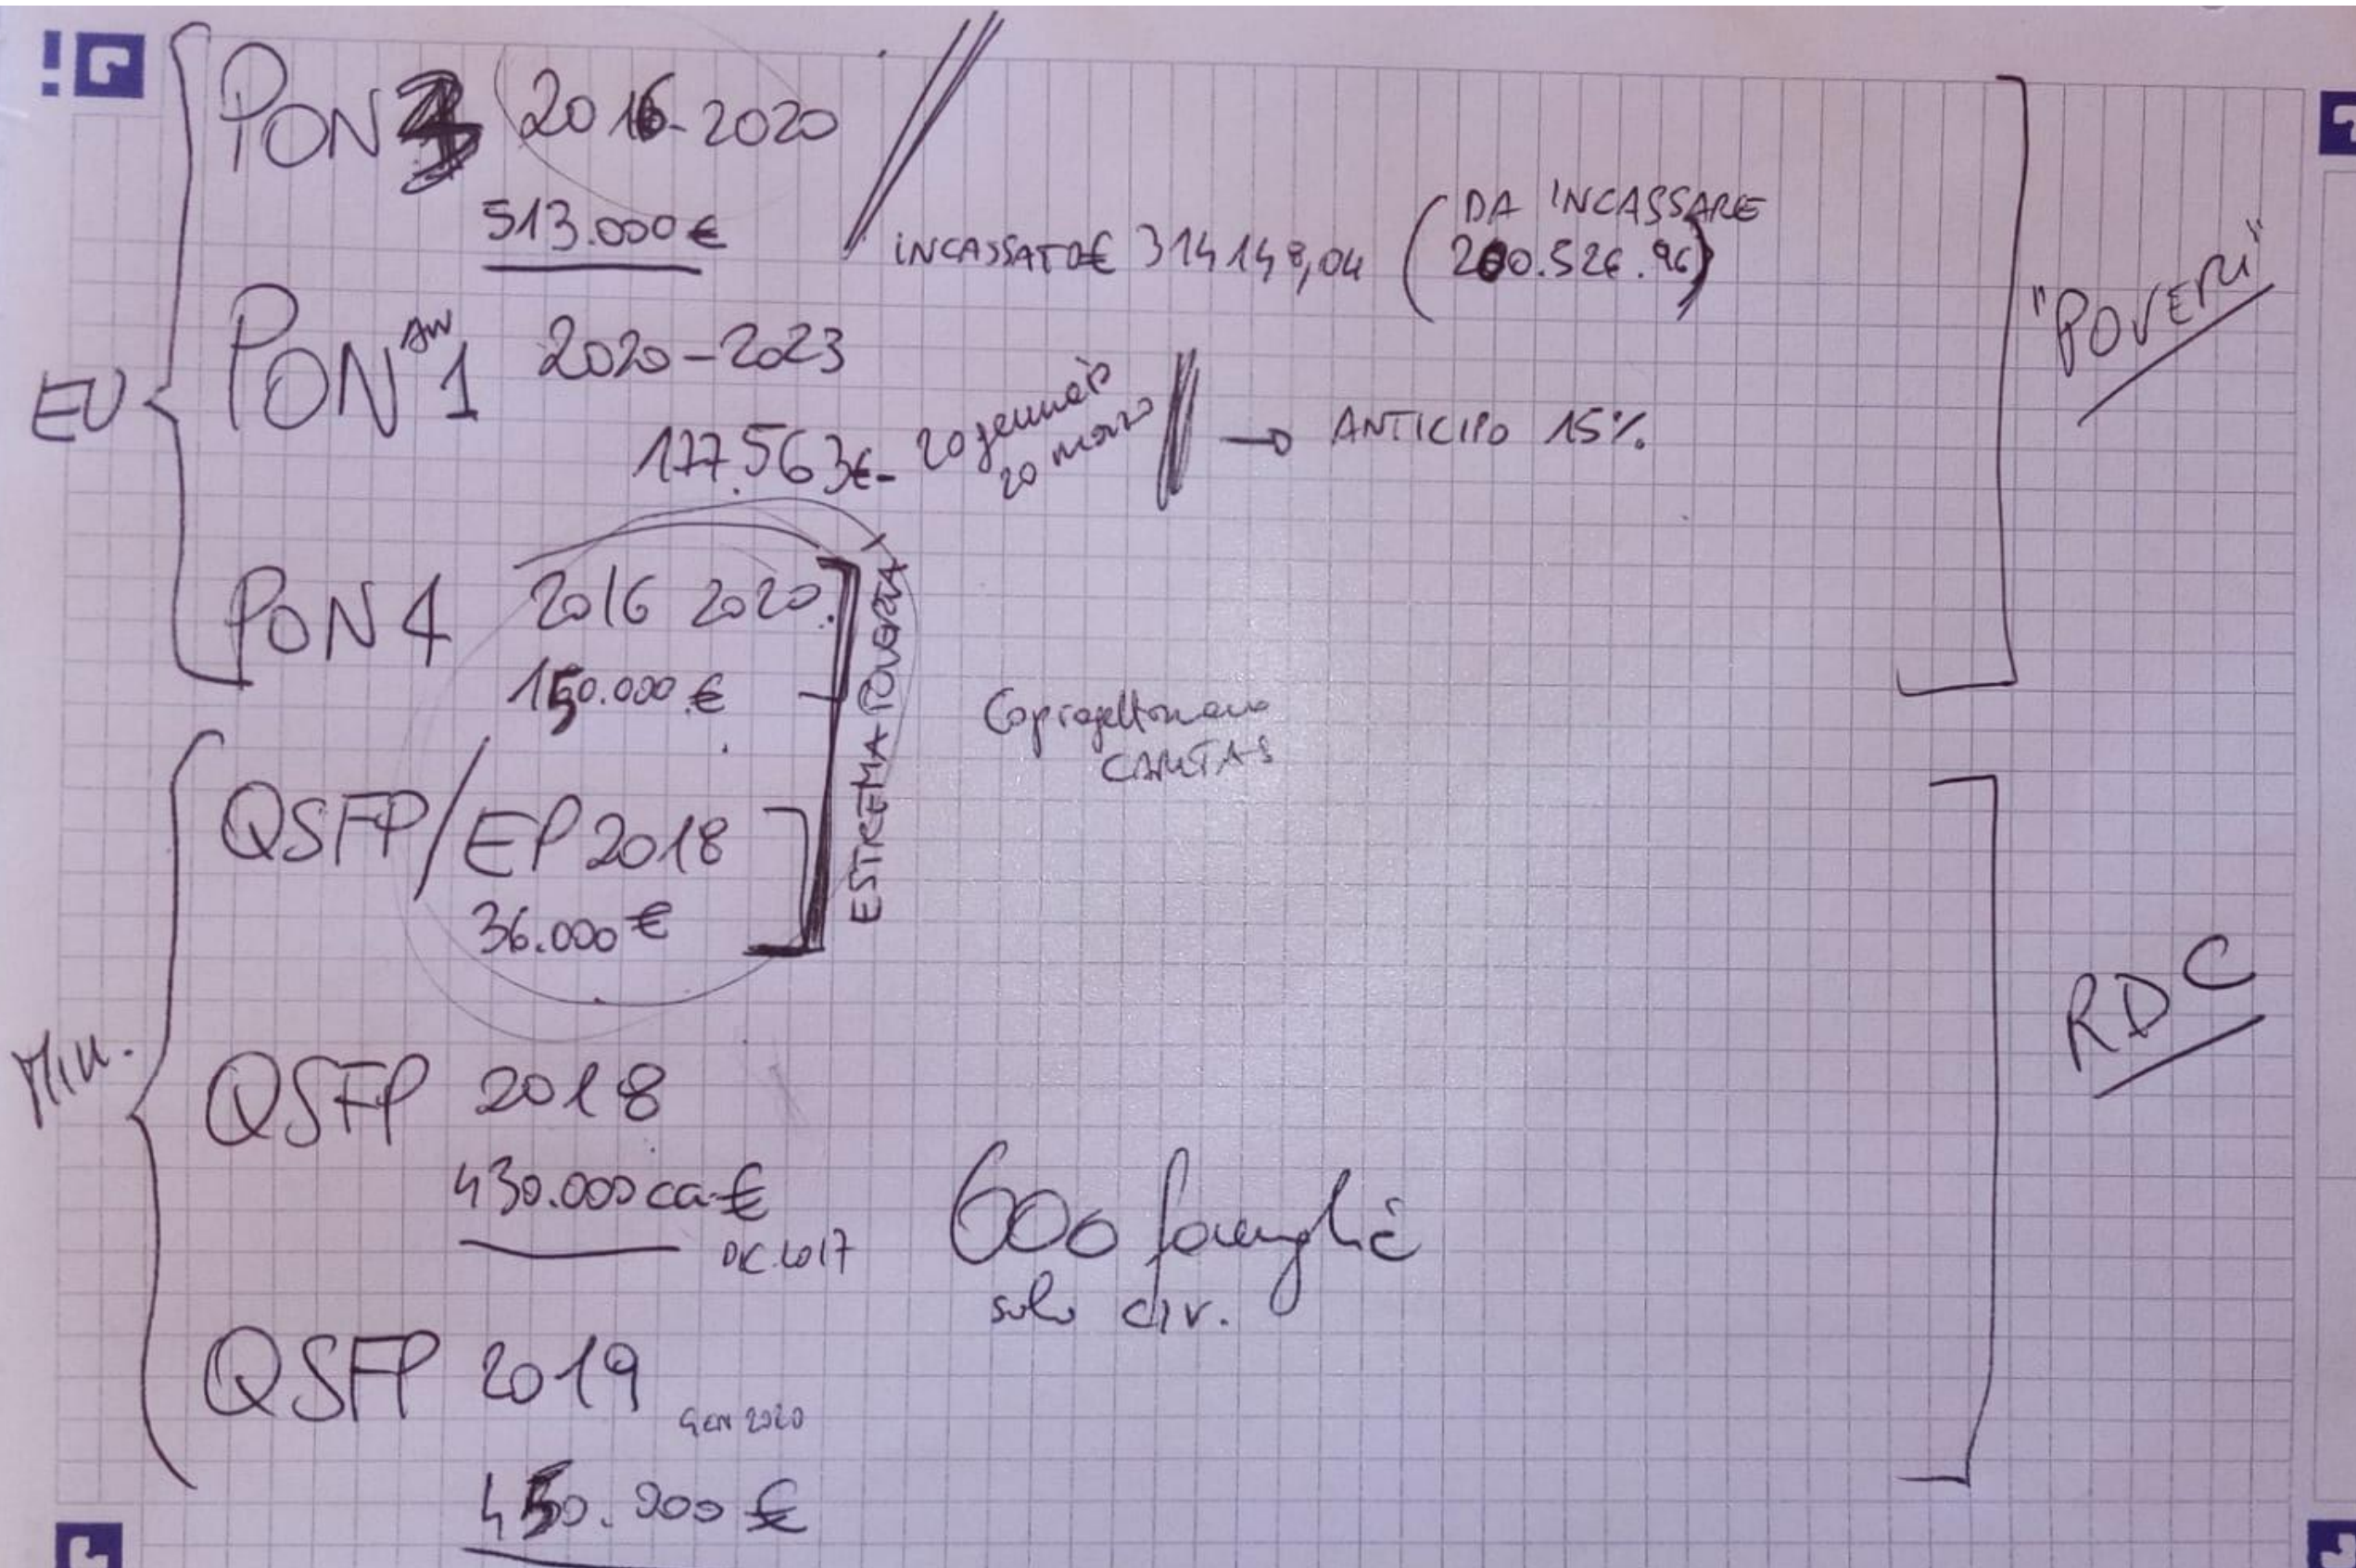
EU
PON 3 2016-2020
513.000 €
INCASSATO€ 314148,04 (DA INCASSARE 200.526.96)
PON AW 1 2020-2023
177.563€- 20 gennaio 20 marzo → ANTICIPO 15%
PON 4 2016 2020
150.000 €
ESTREMA POVERTÀ
Coprogettazione CARITAS
"POVERI"
MIN.
QSFP/EP 2018
36.000 €
QSFP 2018
430.000 ca €
DIC 2017
600 famiglie solo civ.
QSFP 2019
GEN 2020
450.900 €
RDC